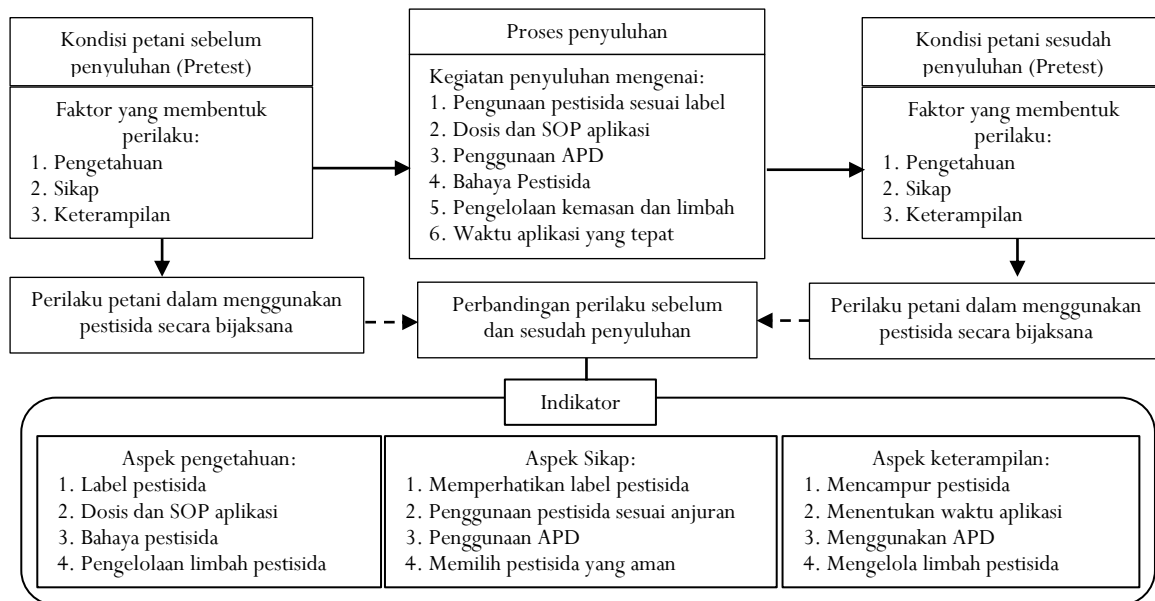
Kondisi petani sebelum penyuluhan (Pretest)

Faktor yang membentuk perilaku:
1. Pengetahuan
2. Sikap
3. Keterampilan

Proses penyuluhan

Kegiatan penyuluhan mengenai:
1. Pengunaan pestisida sesuai label
2. Dosis dan SOP aplikasi
3. Penggunaan APD
4. Bahaya Pestisida
5. Pengelolaan kemasan dan limbah
6. Waktu aplikasi yang tepat

Kondisi petani sesudah penyuluhan (Pretest)

Faktor yang membentuk perilaku:
1. Pengetahuan
2. Sikap
3. Keterampilan

Perilaku petani dalam menggunakan pestisida secara bijaksana

Perbandingan perilaku sebelum dan sesudah penyuluhan

Perilaku petani dalam menggunakan pestisida secara bijaksana

Indikator

Aspek pengetahuan:
1. Label pestisida
2. Dosis dan SOP aplikasi
3. Bahaya pestisida
4. Pengelolaan limbah pestisida

Aspek Sikap:
1. Memperhatikan label pestisida
2. Penggunaan pestisida sesuai anjuran
3. Penggunaan APD
4. Memilih pestisida yang aman

Aspek keterampilan:
1. Mencampur pestisida
2. Menentukan waktu aplikasi
3. Menggunakan APD
4. Mengelola limbah pestisida